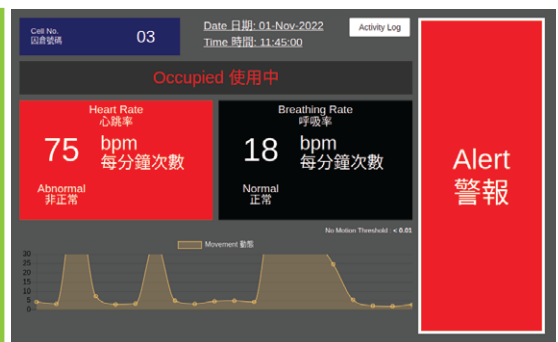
Cell No.
囚倉號碼
03

Date 日期: 01-Nov-2022
Time 時間: 11:45:00

Activity Log

Occupied 使用中

Heart Rate
心跳率
75 bpm
每分鐘次數
Abnormal
非正常

Breathing Rate
呼吸率
18 bpm
每分鐘次數
Normal
正常

Alert
警報

No Motion Threshold : < 0.01

Movement 動態

30
25
20
15
10
5
0